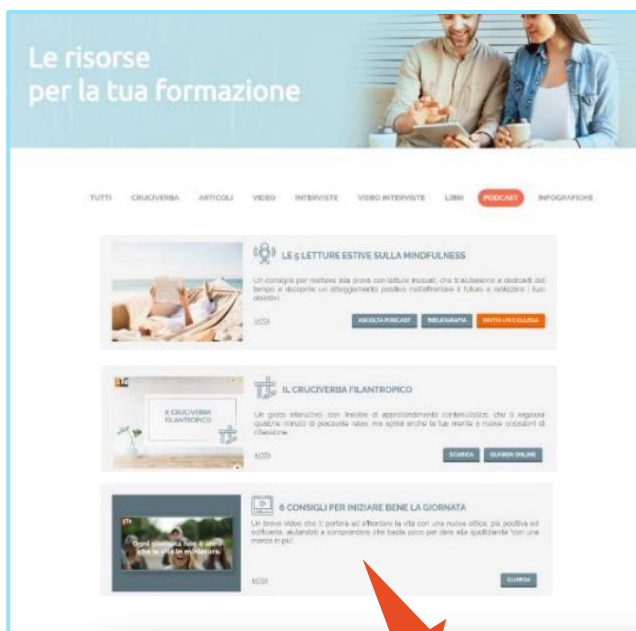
Le risorse
per la tua formazione

TUTTI CRUCIVERBA ARTICOLI VIDEO INTERVISTE VIDEO INTERVISTE LIBRI PODCAST INFOGRAFICHE

LE 5 LETTURE ESTIVE SULLA MINDFULNESS

Un consiglio per mettersi alla prova con letture inusuali, che ti aiuteranno a dedicarti del tempo e scoprire un atteggiamento positivo nell'affrontare il futuro e realizzare i tuoi obiettivi.

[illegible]

ASCOLTA PODCAST BIBLIOGRAFIA INVITA UN COLLEGA

IL CRUCIVERBA FILANTROPICO

IL CRUCIVERBA FILANTROPICO

Un gioco interattivo, con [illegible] di approfondimento contenutistico, che ti regalerà qualche minuto di piacevole relax, ma aprirà anche la tua mente a nuove occasioni di riflessione.

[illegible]

SCARICA GIOCA ONLINE

6 CONSIGLI PER INIZIARE BENE LA GIORNATA

Ogni giornata può è utile che la vita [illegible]

Un breve video che ti porterà ad affrontare la vita con una nuova ottica, più positiva ed entusiasta, aiutandoti a comprendere che basta poco per dare alla quotidianità "con una marcia in più".

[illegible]

GUARDA